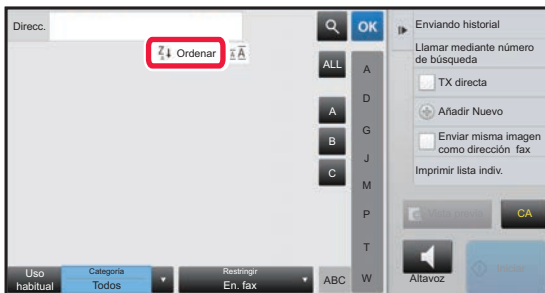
Direcc.

OK

Ordenar

ALL

A

D

A

G

B

J

C

M

P

T

W

ABC

Uso habitual

Categoría

Todos

Restringir

En. fax

Enviando historial

Llamar mediante número de búsqueda

TX directa

Añadir Nuevo

Enviar misma imagen como dirección fax

Imprimir lista indiv.

CA

Altavoz

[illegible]

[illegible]